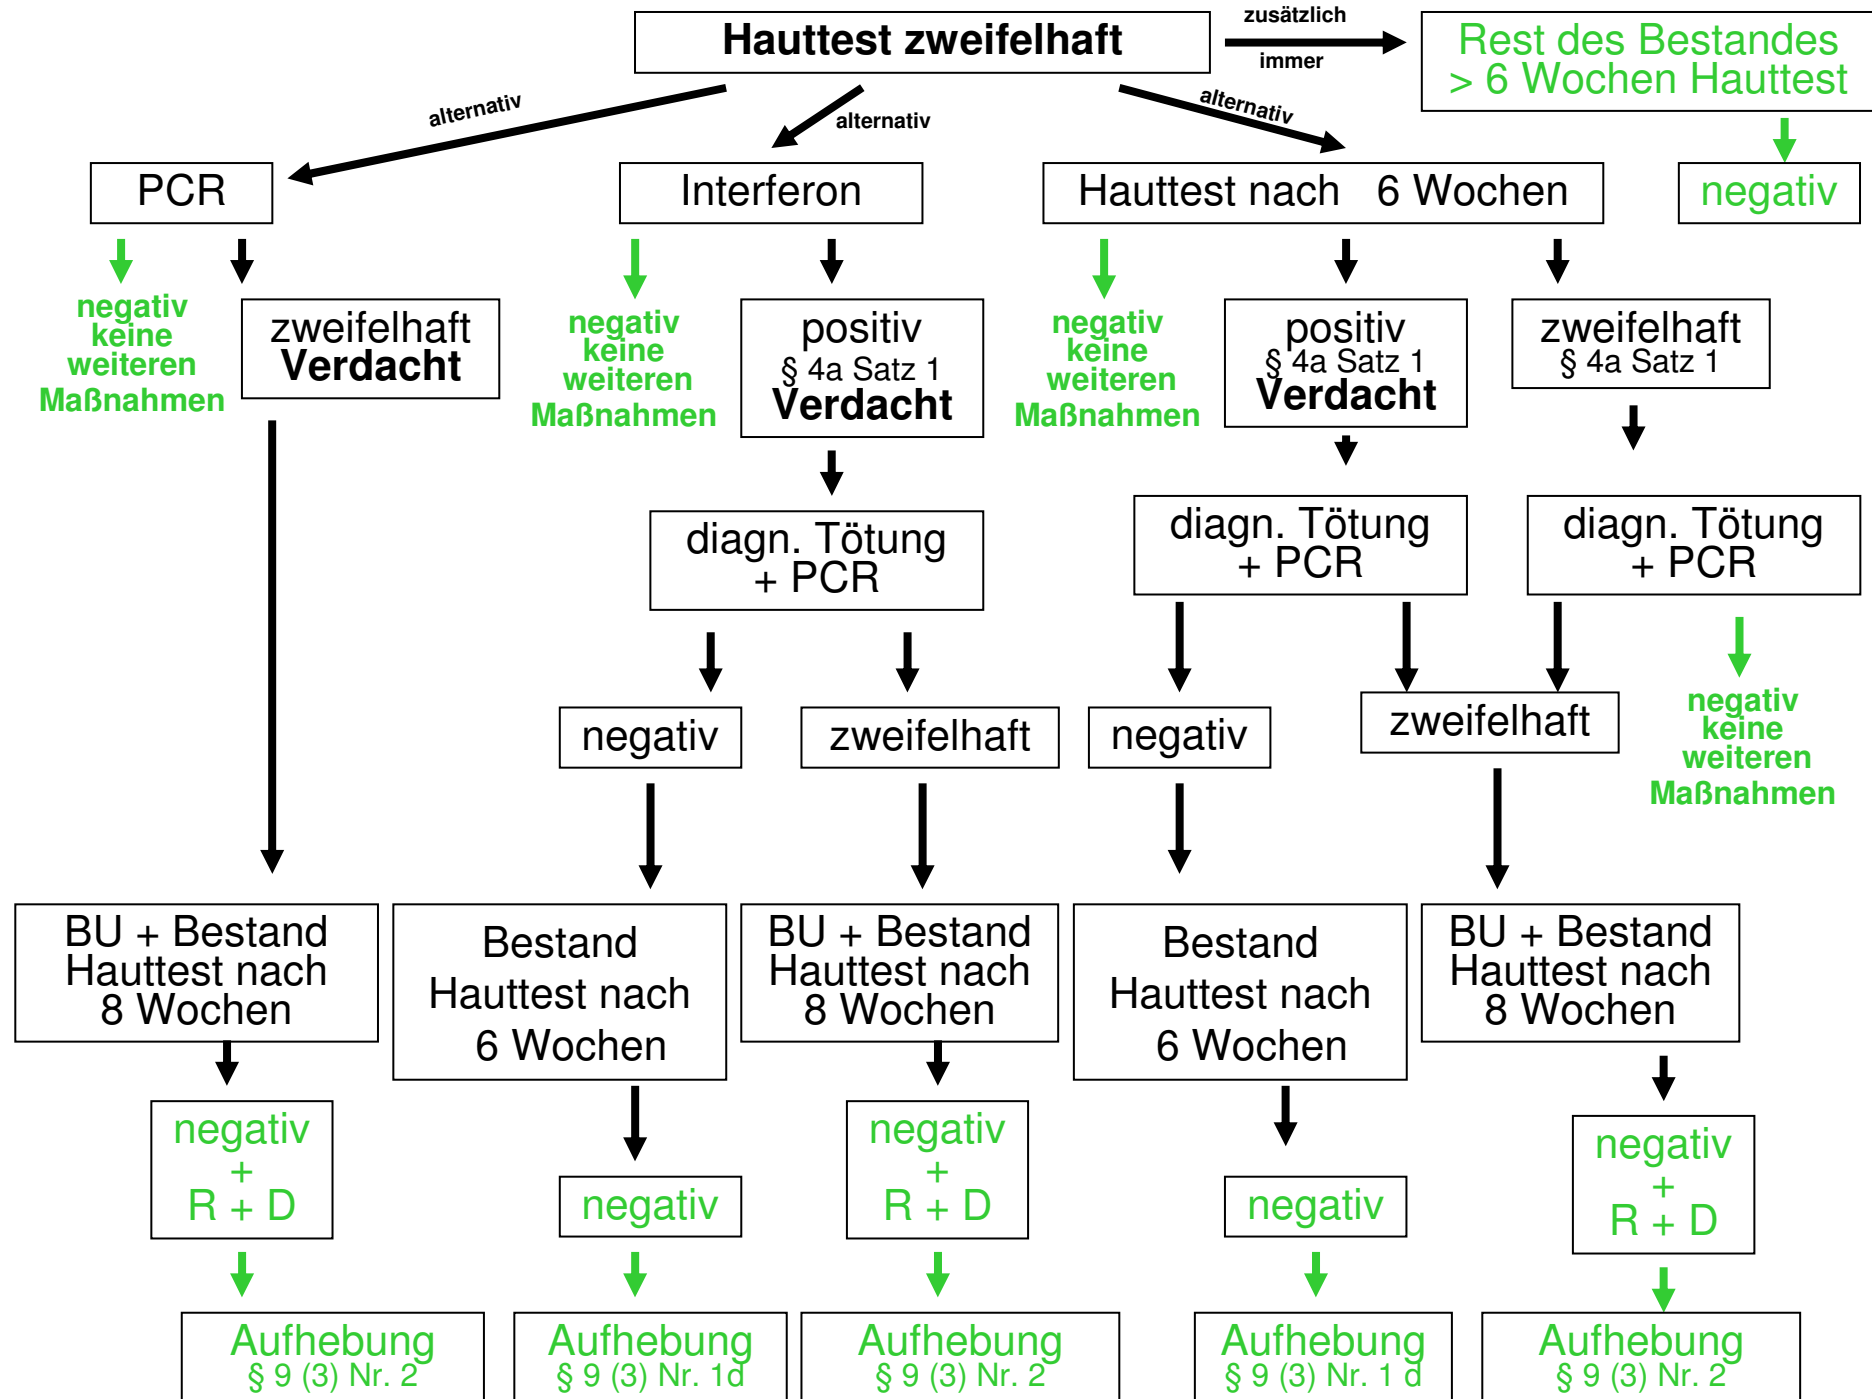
Hauttest zweifelhaft

zusätzlich
immer

Rest des Bestandes
> 6 Wochen Hauttest

negativ

alternativ
alternativ
alternativ

PCR

negativ
keine
weiteren
Maßnahmen

zweifelhaft
Verdacht

BU + Bestand
Hauttest nach
8 Wochen

negativ
+
R + D

Aufhebung
§ 9 (3) Nr. 2

Interferon

negativ
keine
weiteren
Maßnahmen

positiv
§ 4a Satz 1
Verdacht

diagn. Tötung
+ PCR

negativ

Bestand
Hauttest nach
6 Wochen

negativ

Aufhebung
§ 9 (3) Nr. 1d

zweifelhaft

BU + Bestand
Hauttest nach
8 Wochen

negativ
+
R + D

Aufhebung
§ 9 (3) Nr. 2

Hauttest nach 6 Wochen

negativ
keine
weiteren
Maßnahmen

positiv
§ 4a Satz 1
Verdacht

diagn. Tötung
+ PCR

negativ

Bestand
Hauttest nach
6 Wochen

negativ

Aufhebung
§ 9 (3) Nr. 1 d

zweifelhaft
§ 4a Satz 1

diagn. Tötung
+ PCR

zweifelhaft

negativ
keine
weiteren
Maßnahmen

BU + Bestand
Hauttest nach
8 Wochen

negativ
+
R + D

Aufhebung
§ 9 (3) Nr. 2